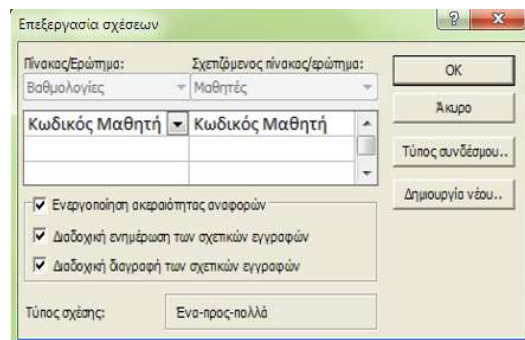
Επεξεργασία σχέσεων

?

Πίνακας/Ερώτημα:

Σχετιζόμενος πίνακας/ερώτημα:

Βαθμολογίες

Μαθητές

| Κωδικός Μαθητή | Κωδικός Μαθητή |
|---|---|
| | |
| | |

OK

Άκυρο

Τύπος συνδέσμου..

Δημιουργία νέου..

Ενεργοποίηση ακεραιότητας αναφορών

Διαδοχική ενημέρωση των σχετικών εγγραφών

Διαδοχική διαγραφή των σχετικών εγγραφών

Τύπος σχέσης:

Ενα-προς-πολλά